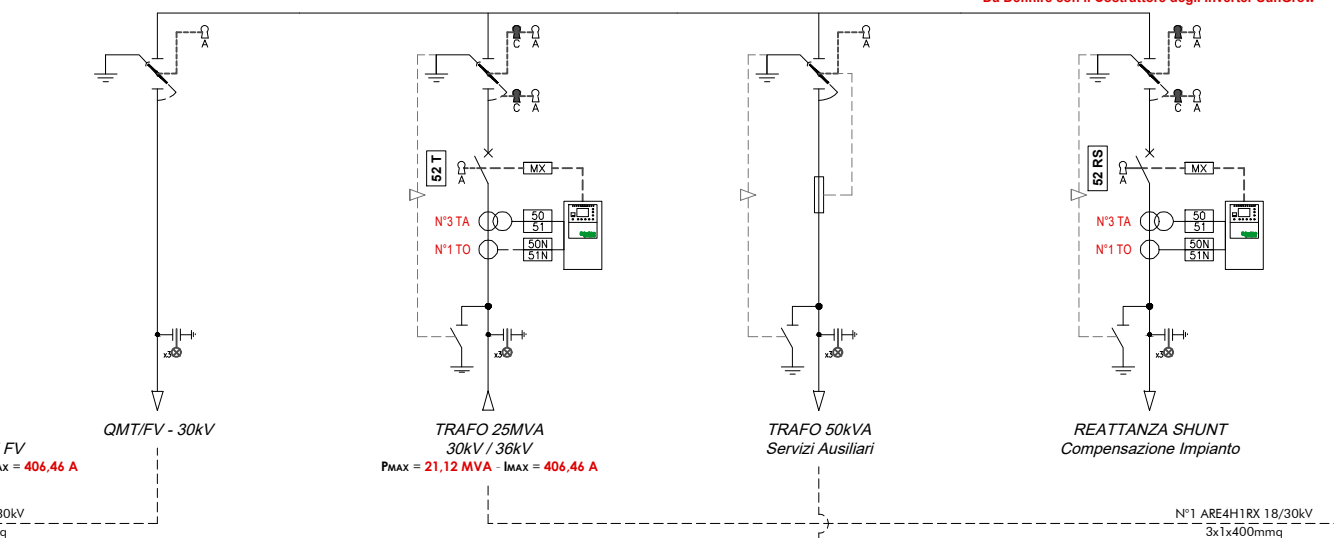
Da Definire con il Costruttore degli Inverter SunGrow

A

C A

C A

52 T

A

MX

N°3 TA

50
51

N°1 TO

50N
51N

x3

A

x3

C A

C A

52 RS

A

MX

N°3 TA

50
51

N°1 TO

50N
51N

x3

x3

FV
ax = 406,46 A

QMT/FV - 30kV

TRAFO 25MVA
30kV / 36kV
Pmax = 21,12 MVA - Imax = 406,46 A

TRAFO 50kVA
Servizi Ausiliari

REATTANZA SHUNT
Compensazione Impianto

30kV
q

N°1 ARE4H1RX 18/30kV
3x1x400mmq